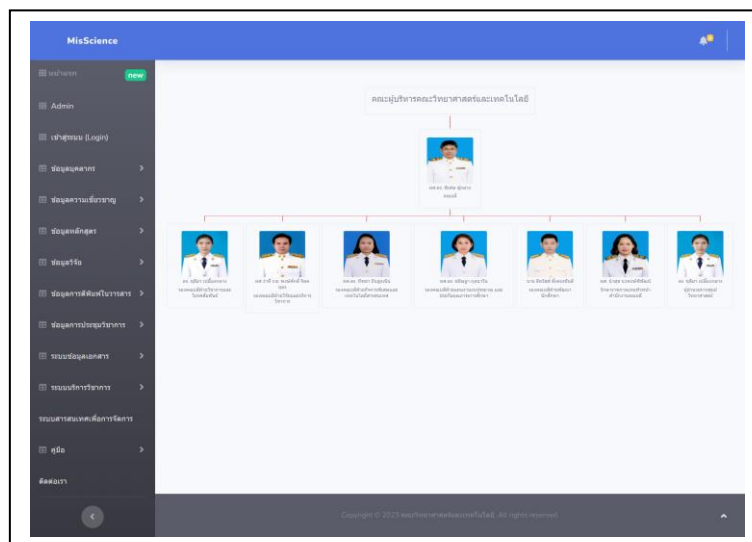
MisScience

หน้าแรก new

Admin

เข้าสู่ระบบ (Login)

ข้อมูลบุคลากร

ข้อมูลความเชี่ยวชาญ

ข้อมูลหลักสูตร

ข้อมูลวิจัย

ข้อมูลการตีพิมพ์ในวารสาร

ข้อมูลการประชุมวิชาการ

ระบบข้อมูลเอกสาร

ระบบบริการวิชาการ

ระบบสารสนเทศเพื่อการจัดการ

คู่มือ

ติดต่อเรา

คณะผู้บริหารคณะวิทยาศาสตร์และเทคโนโลยี

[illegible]

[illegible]

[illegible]

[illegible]

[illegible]

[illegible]

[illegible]

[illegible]

Copyright © 2023 คณะวิทยาศาสตร์และเทคโนโลยี. All rights reserved.